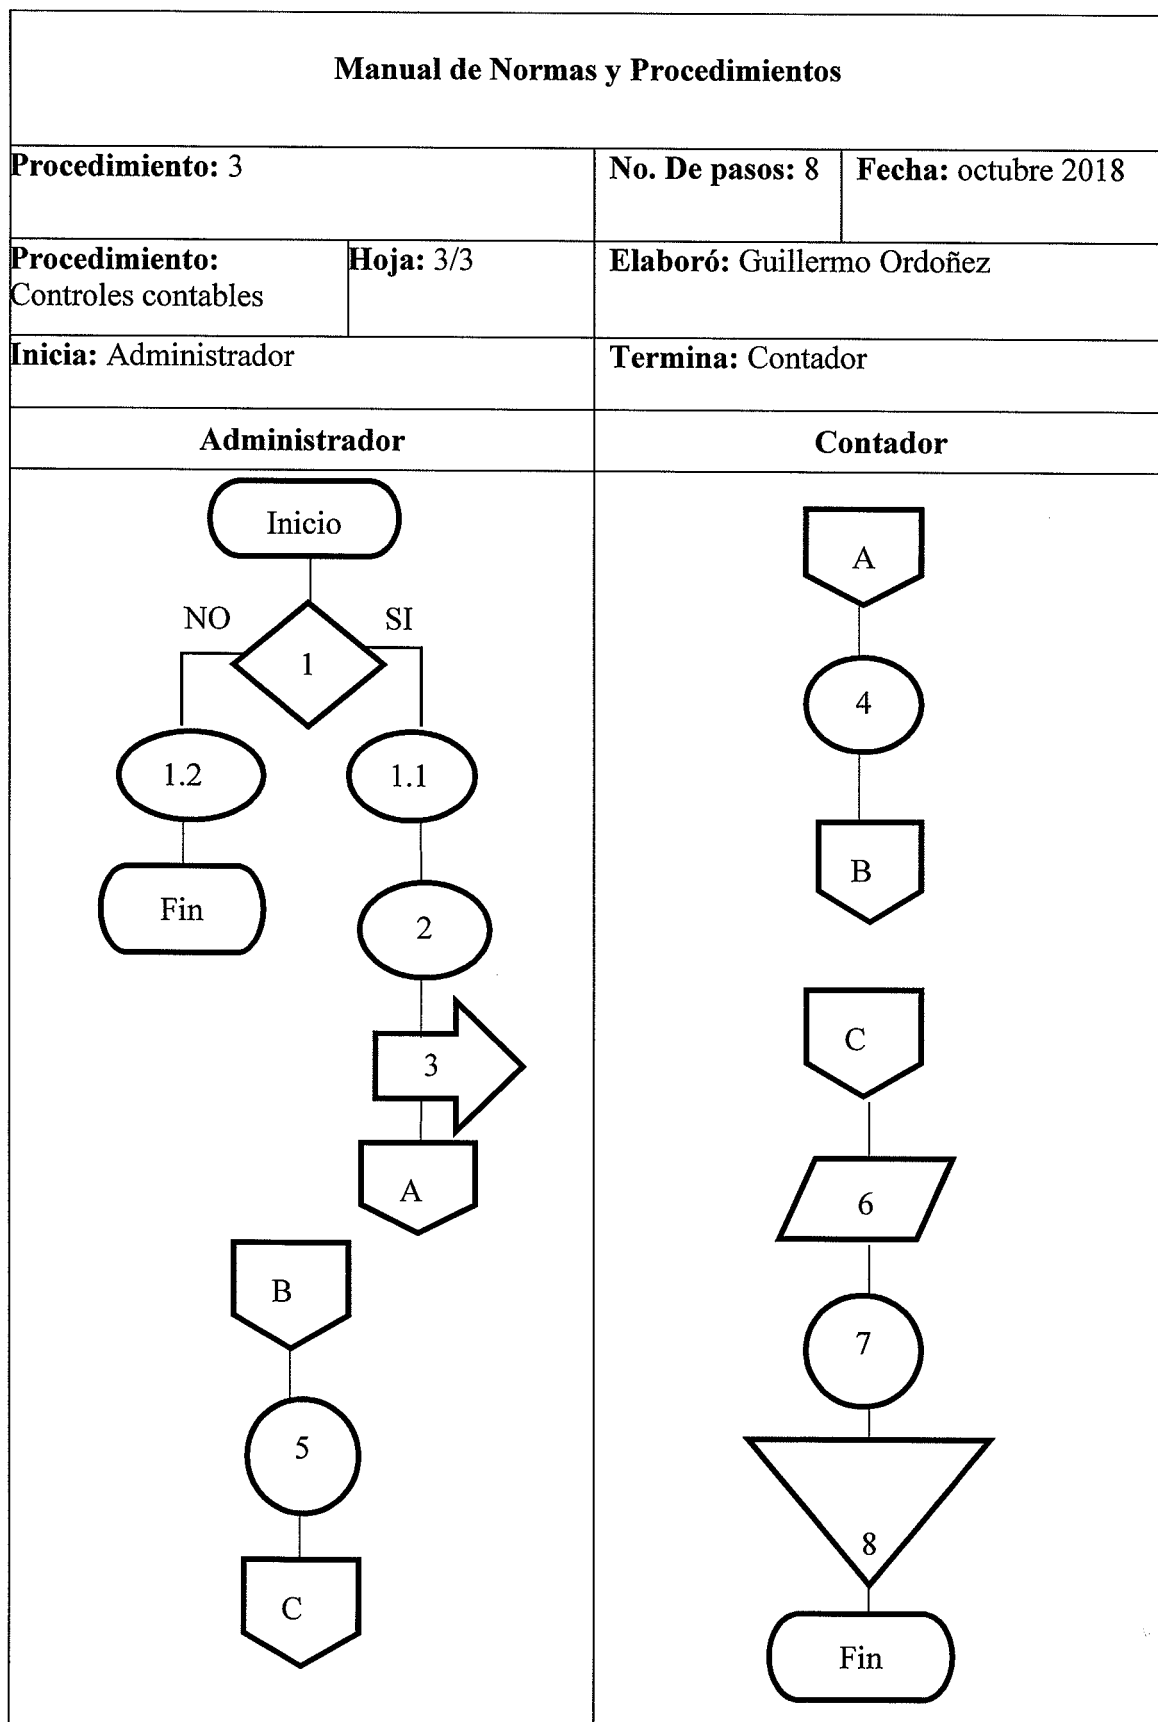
Manual de Normas y Procedimientos

| Procedimiento: 3 | | No. De pasos: 8 | Fecha: octubre 2018 |
|---|---|---|---|
| Procedimiento: Controles contables | Hoja: 3/3 | Elaboró: Guillermo Ordoñez | |
| Inicia: Administrador | | Termina: Contador | |
| Administrador | | Contador | |

Inicio
NO
1
SI
1.2
1.1
Fin
2
3
A
B
5
C

A
4
B
C
6
7
8
Fin